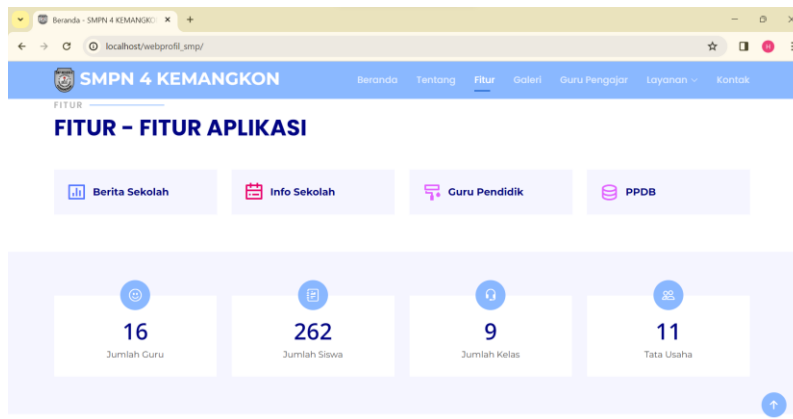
Beranda - SMPN 4 KEMANGKO ×

localhost/webprofil_smp/

SMPN 4 KEMANGKON

Beranda Tentang Fitur Galeri Guru Pengajar Layanan Kontak

FITUR

FITUR - FITUR APLIKASI

Berita Sekolah

Info Sekolah

Guru Pendidik

PPDB

16
Jumlah Guru

262
Jumlah Siswa

9
Jumlah Kelas

11
Tata Usaha